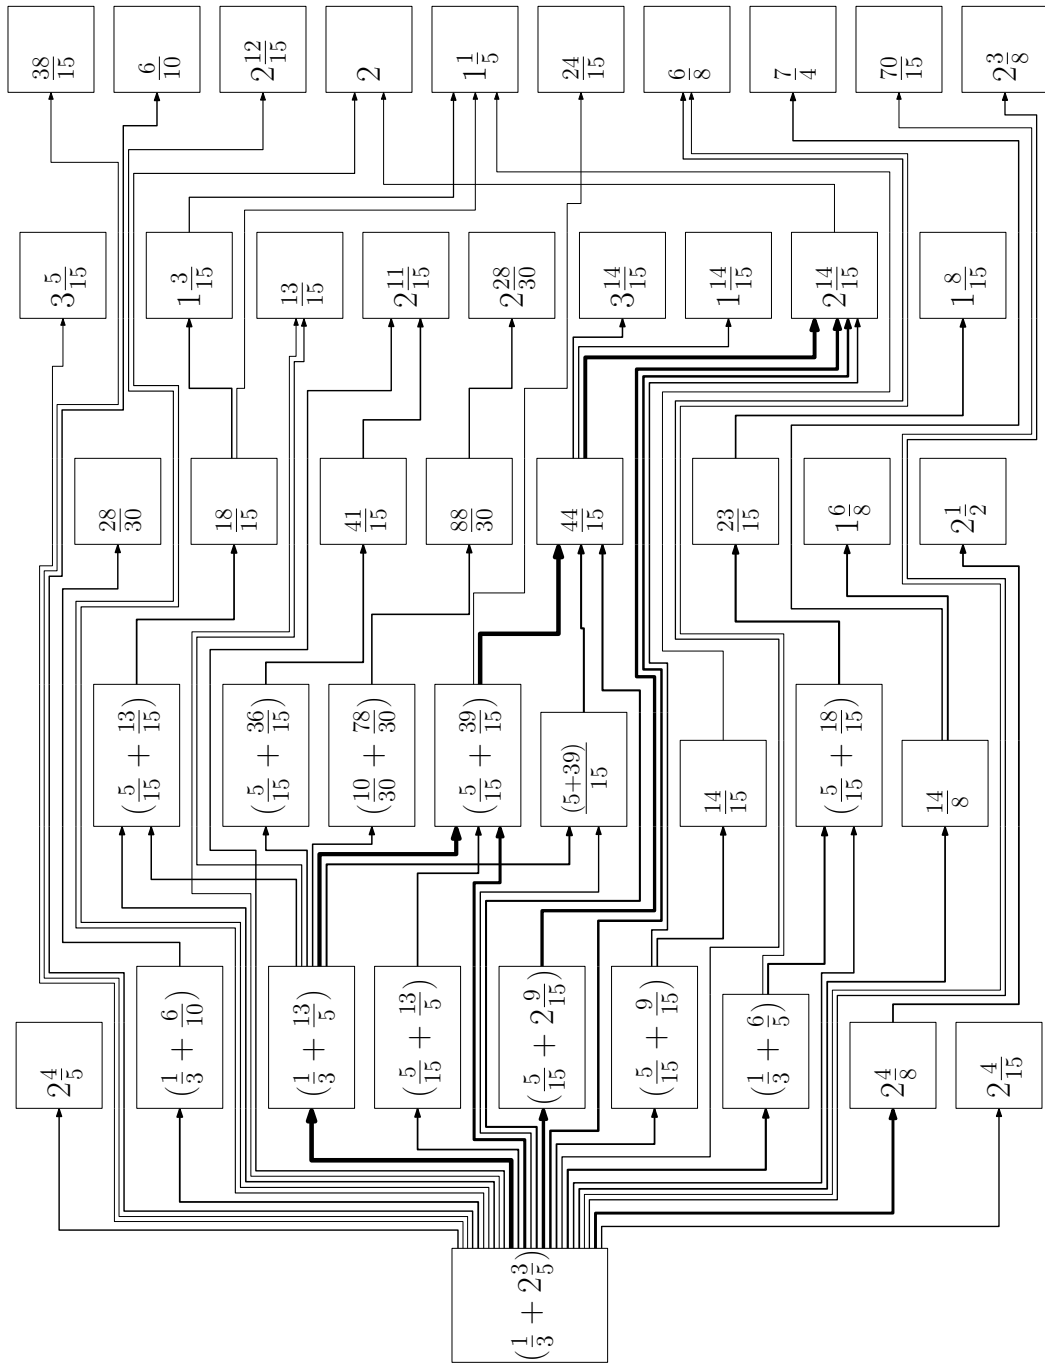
$(\frac{1}{3} + 2\frac{3}{5})$

$2\frac{4}{5}$

$(\frac{1}{3} + \frac{6}{10})$

$(\frac{1}{3} + \frac{13}{5})$

$(\frac{5}{15} + \frac{13}{5})$

$(\frac{5}{15} + 2\frac{9}{15})$

$(\frac{5}{15} + \frac{9}{15})$

$(\frac{1}{3} + \frac{6}{5})$

$2\frac{4}{8}$

$2\frac{4}{15}$

$(\frac{5}{15} + \frac{13}{15})$

$(\frac{5}{15} + \frac{36}{15})$

$(\frac{10}{30} + \frac{78}{30})$

$(\frac{5}{15} + \frac{39}{15})$

$\frac{(5+39)}{15}$

$\frac{14}{15}$

$(\frac{5}{15} + \frac{18}{15})$

$\frac{14}{8}$

$\frac{28}{30}$

$\frac{18}{15}$

$\frac{41}{15}$

$\frac{88}{30}$

$\frac{44}{15}$

$\frac{23}{15}$

$1\frac{6}{8}$

$2\frac{1}{2}$

$3\frac{5}{15}$

$1\frac{3}{15}$

$\frac{13}{15}$

$2\frac{11}{15}$

$2\frac{28}{30}$

$3\frac{14}{15}$

$1\frac{14}{15}$

$2\frac{14}{15}$

$1\frac{8}{15}$

$\frac{38}{15}$

$\frac{6}{10}$

$2\frac{12}{15}$

$2$

$1\frac{1}{5}$

$\frac{24}{15}$

$\frac{6}{8}$

$\frac{7}{4}$

$\frac{70}{15}$

$2\frac{3}{8}$